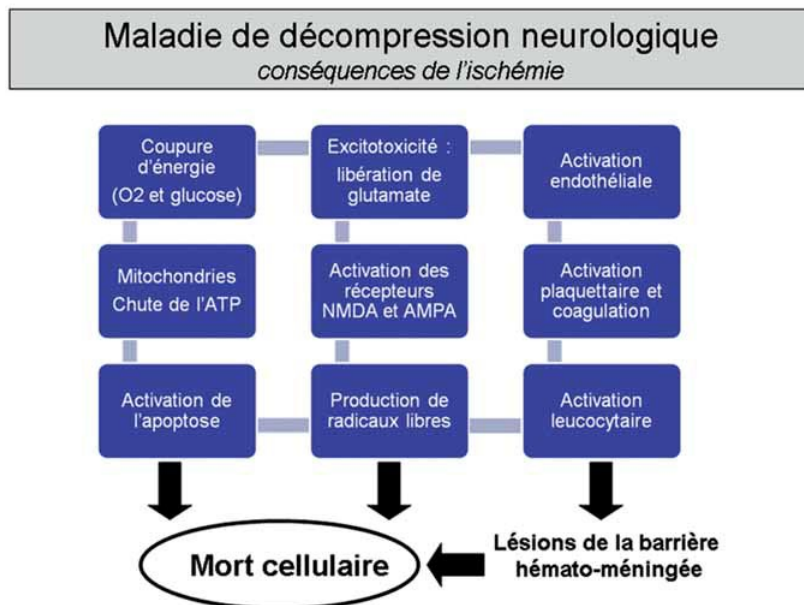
Maladie de décompression neurologique
*conséquences de l'ischémie*

Coupure d'énergie (O2 et glucose)

Excitotoxicité : libération de glutamate

Activation endothéliale

Mitochondries Chute de l'ATP

Activation des récepteurs NMDA et AMPA

Activation plaquettaire et coagulation

Activation de l'apoptose

Production de radicaux libres

Activation leucocytaire

Mort cellulaire

Lésions de la barrière hémato-méningée